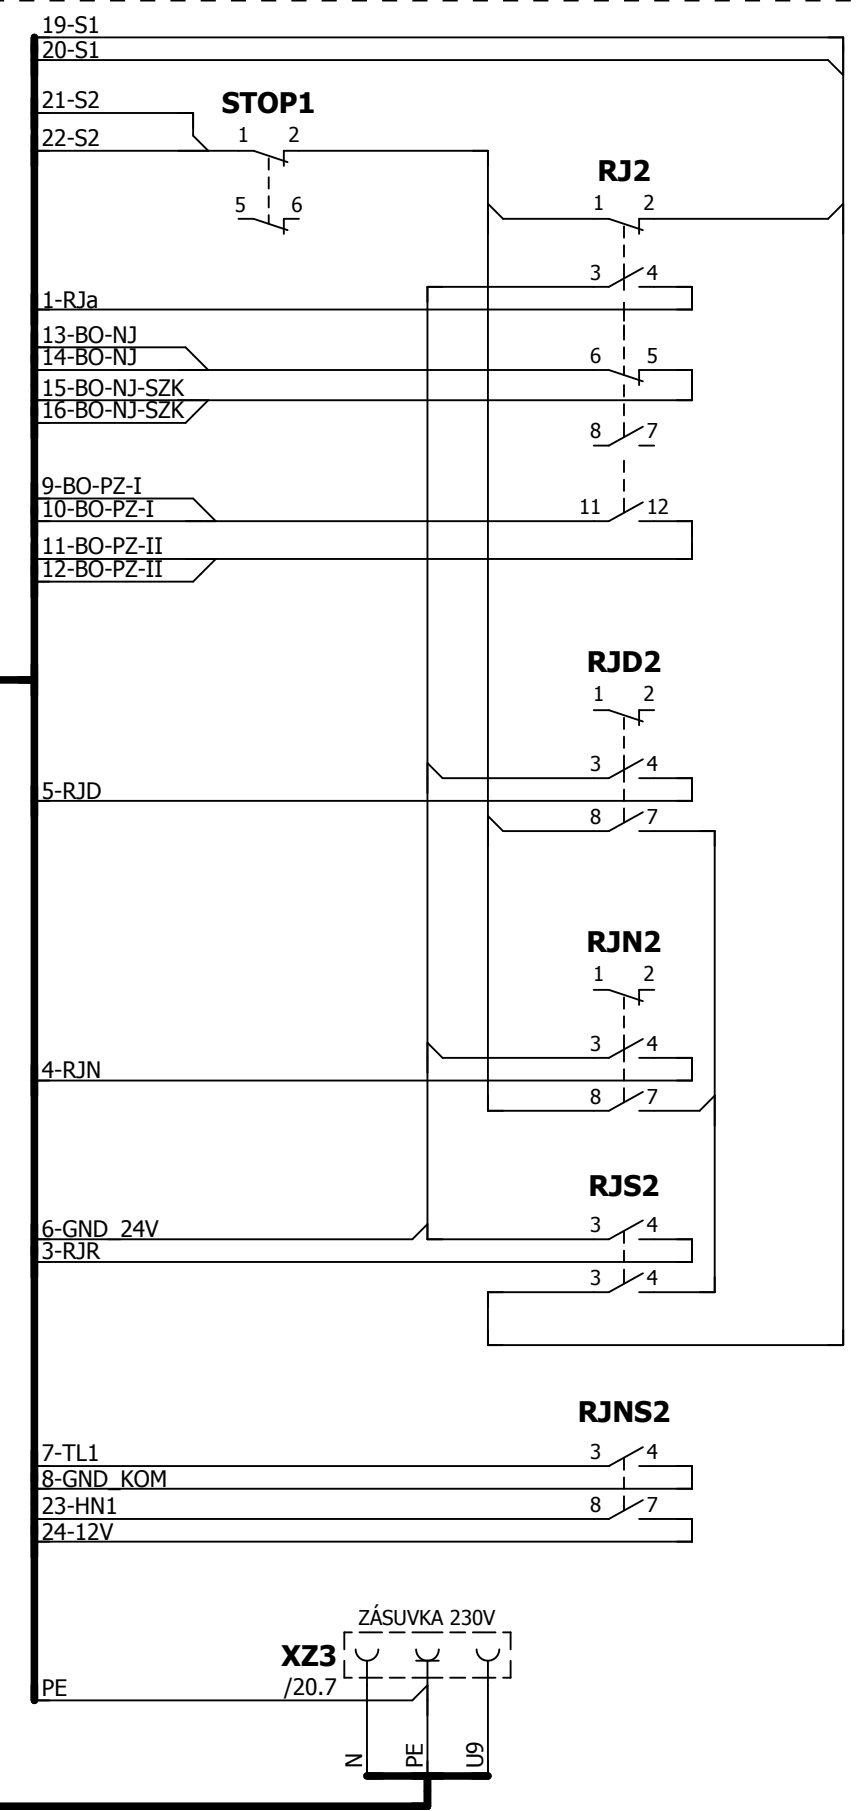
19-S1
20-S1
21-S2
22-S2
STOP1
1 2
5 6
RJ2
1 2
3 4
1-RJa
13-BO-NJ
14-BO-NJ
6 5
15-BO-NJ-SZK
16-BO-NJ-SZK
8 7
9-BO-PZ-I
10-BO-PZ-I
11 12
11-BO-PZ-II
12-BO-PZ-II
RJD2
1 2
3 4
5-RJD
8 7
RJN2
1 2
3 4
4-RJN
8 7
RJS2
6-GND_24V
3 4
3-RJR
3 4
RJNS2
7-TL1
3 4
8-GND_KOM
23-HN1
8 7
24-12V
ZÁSUVKA 230V
XZ3
/20.7
PE
N
PE
U9